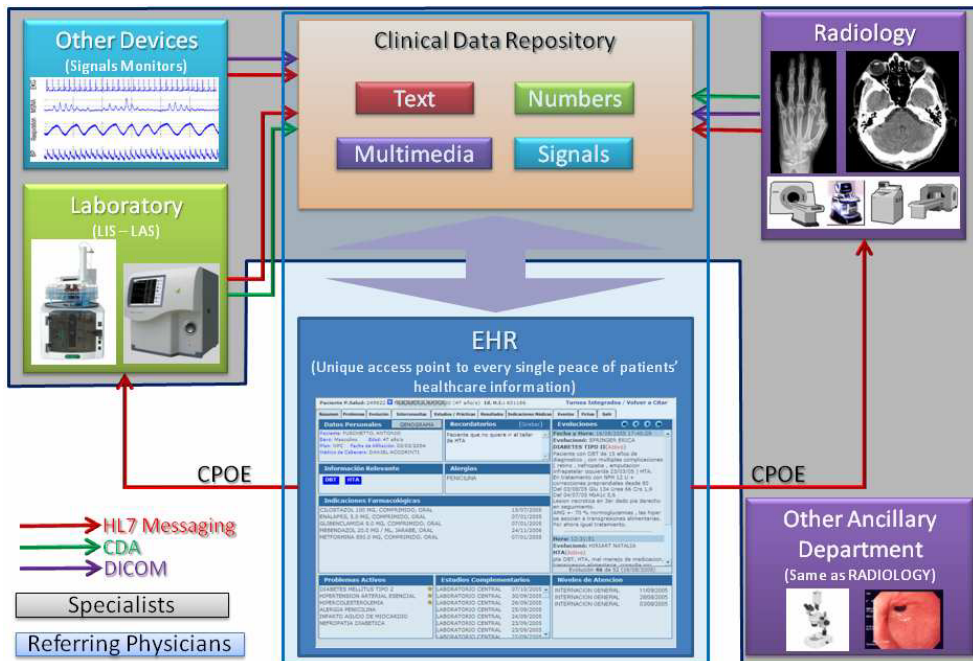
Other Devices
(Signals Monitors)

Laboratory
(LIS – LAS)

Clinical Data Repository

Text

Numbers

Multimedia

Signals

Radiology

EHR
(Unique access point to every single peace of patients' healthcare information)

Datos Personales

Recordatorios

Evoluciones

Información Relevante

DBT

HTA

Alergias

PENICILINA

Indicaciones Farmacológicas

CLOSTAZOL 100 MG, COMPRIMIDO, ORAL

ENALAPRIL 5,0 MG, COMPRIMIDO, ORAL

GLIBENCLAMIDA 5,0 MG, COMPRIMIDO, ORAL

MEBENDAZOL 20,0 MG / ML, JARABE, ORAL

METFORMINA 850,0 MG, COMPRIMIDO, ORAL

Problemas Activos

DIABETES MELLITUS TIPO 2

HIPERTENSION ARTERIAL ESENCIAL

HIPERCOLESTEROLEMIA

ALERGIA PENICILINA

INFARTO AGUDO DE MIOCARDIO

NEFROPATIA DIABETICA

Estudios Complementarios

LABORATORIO CENTRAL

Niveles de Atencion

INTERNACION GENERAL

CPOE

CPOE

HL7 Messaging

CDA

DICOM

Specialists

Referring Physicians

Other Ancillary Department
(Same as RADIOLOGY)